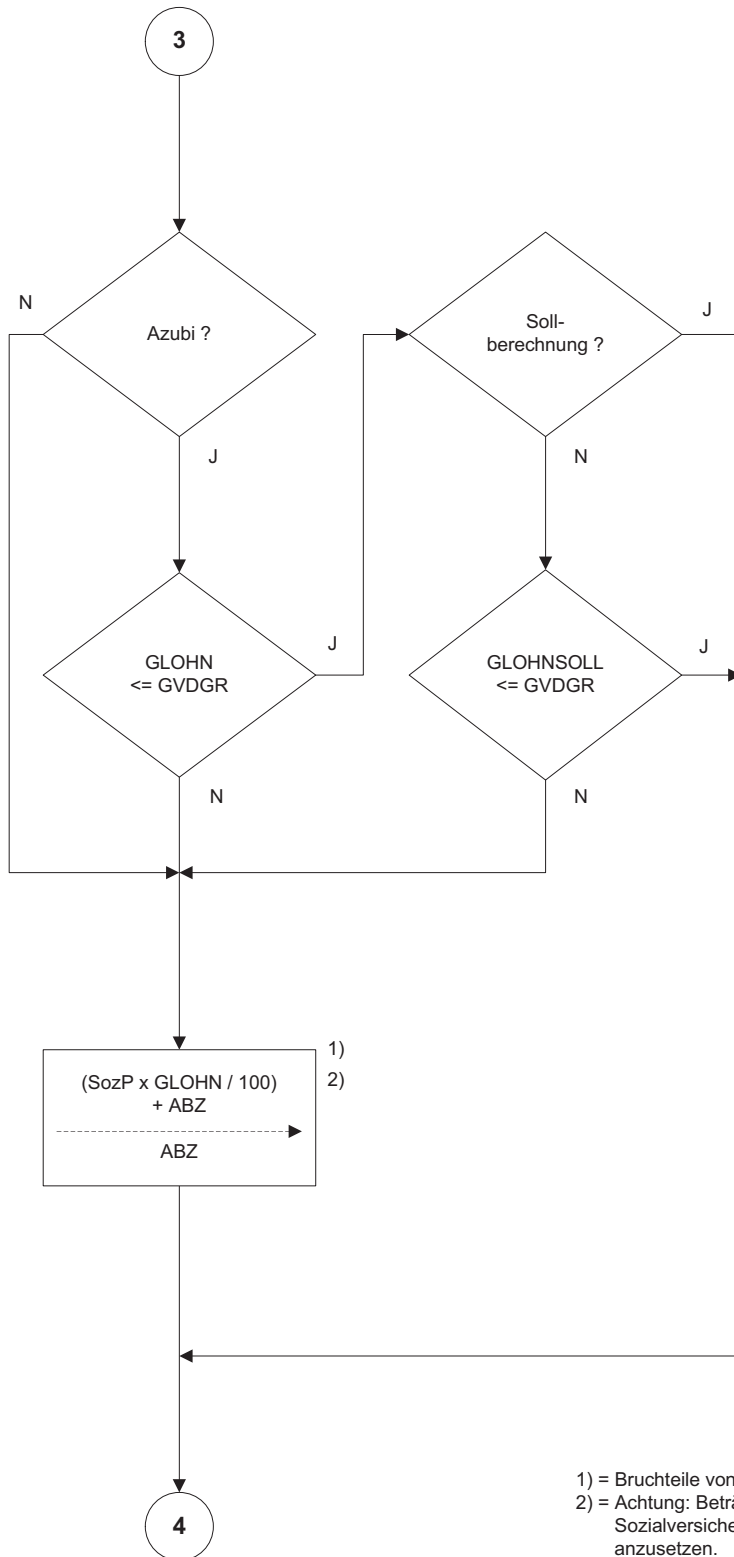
3

Azubi ?

N

J

Sollberechnung ?

J

N

GLOHN <= GVDGR

J

N

GLOHNSOLL <= GVDGR

J

N

(SozP x GLOHN / 100) + ABZ

ABZ

1)

2)

4

1) = Bruchteile von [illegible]
2) = Achtung: Betr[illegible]
Sozialversiche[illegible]
anzusetzen.